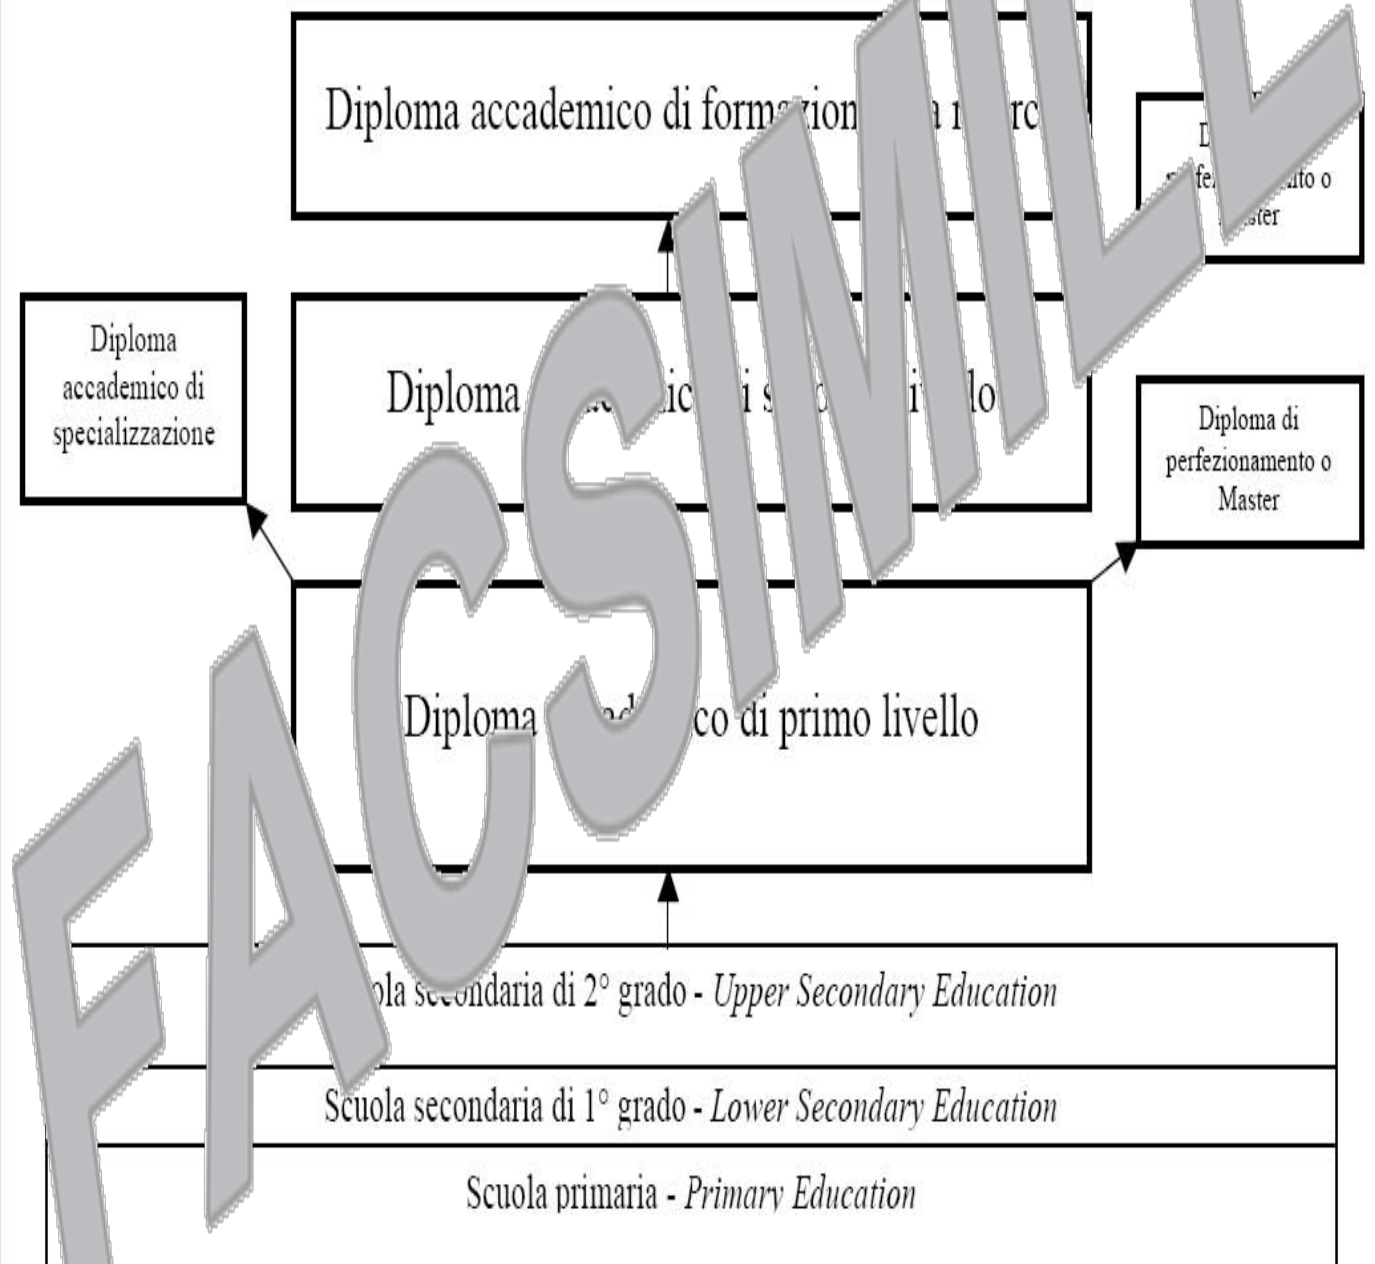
Diploma accademico di form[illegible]zion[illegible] a r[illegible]rc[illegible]

D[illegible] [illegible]rfez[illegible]nto o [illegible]ster

Diploma accademico di specializzazione

Diploma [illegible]c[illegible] i s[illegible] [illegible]iv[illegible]lo

Diploma di perfezionamento o Master

Diploma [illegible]d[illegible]co di primo livello

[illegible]ola secondaria di 2° grado - *Upper Secondary Education*

Scuola secondaria di 1° grado - *Lower Secondary Education*

Scuola primaria - *Primary Education*

FACSIMILE